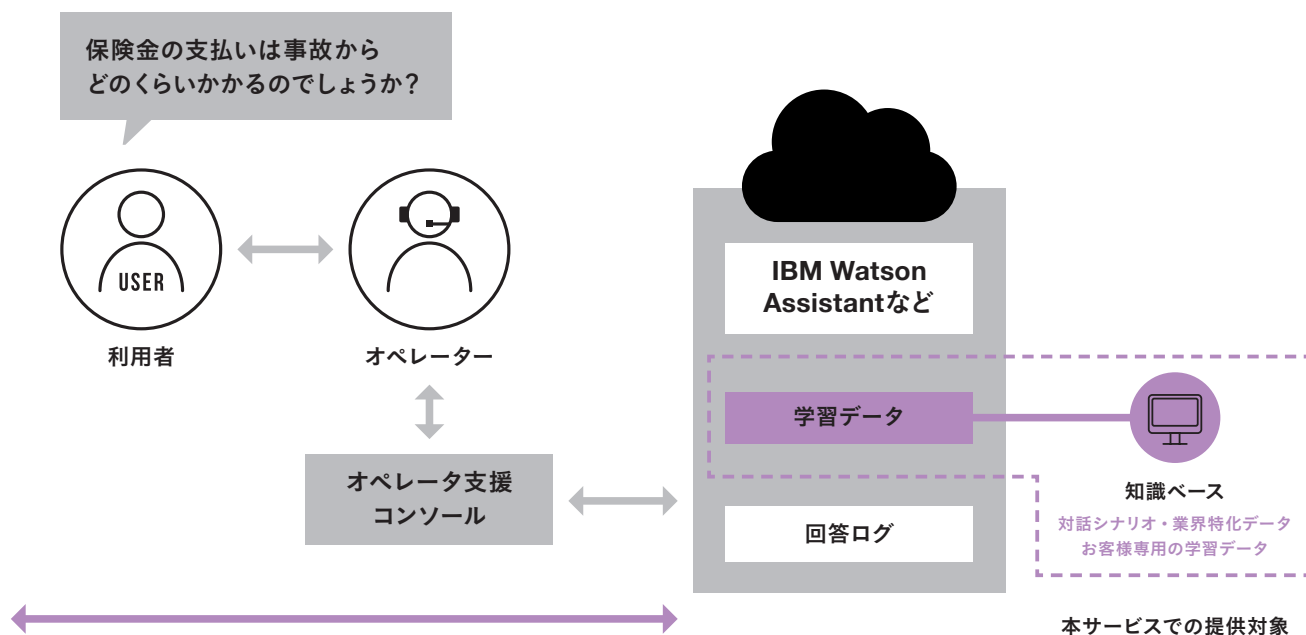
保険金の支払いは事故から
どのくらいかかるのでしょうか？

USER

利用者

オペレーター

オペレータ支援
コンソール

IBM Watson
Assistantなど

学習データ

回答ログ

知識ベース

対話シナリオ・業界特化データ
お客様専用の学習データ

本サービスでの提供対象